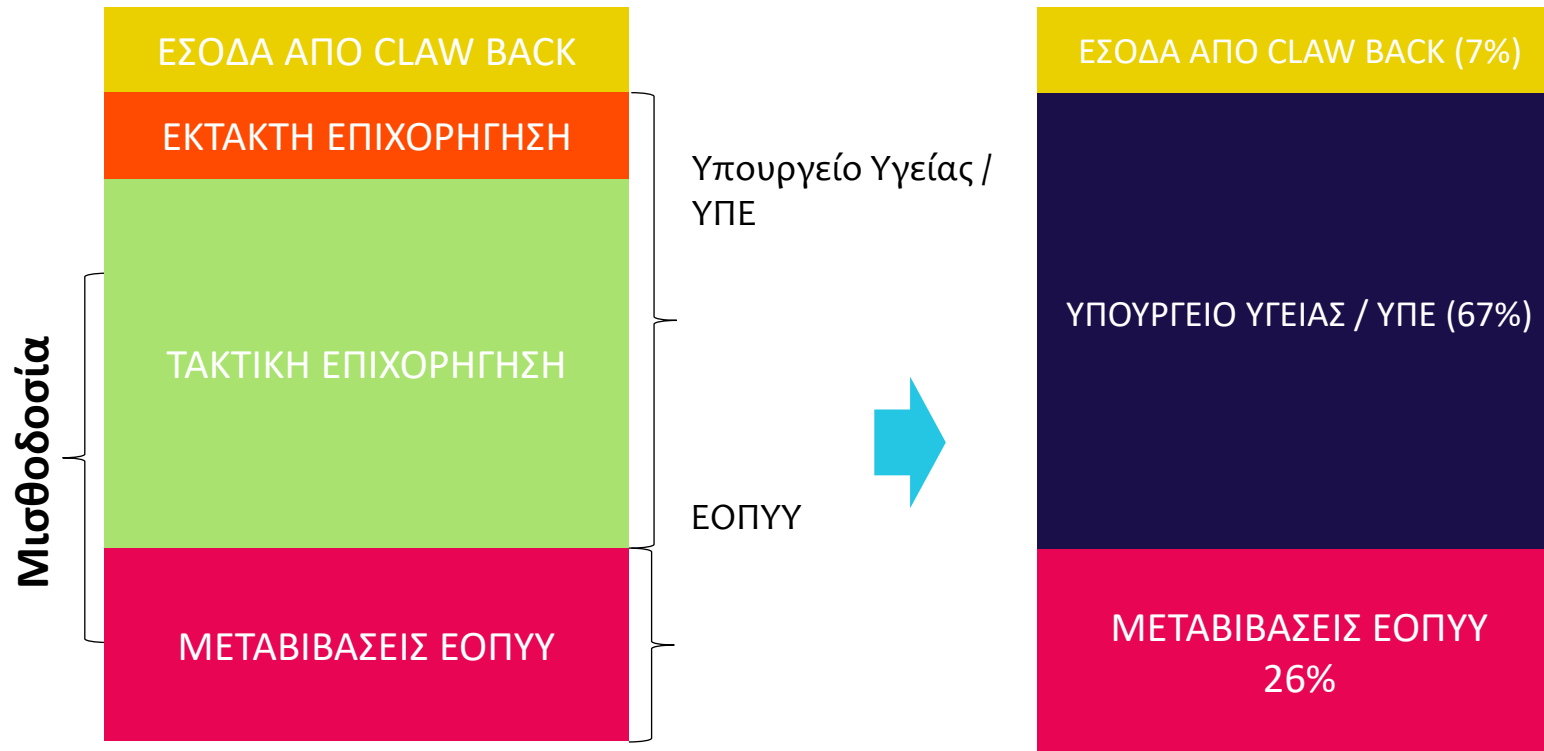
Μισθοδοσία

ΕΣΟΔΑ ΑΠΟ CLAW BACK

ΕΚΤΑΚΤΗ ΕΠΙΧΟΡΗΓΗΣΗ

ΤΑΚΤΙΚΗ ΕΠΙΧΟΡΗΓΗΣΗ

ΜΕΤΑΒΙΒΑΣΕΙΣ ΕΟΠΥΥ

Υπουργείο Υγείας / ΥΠΕ

ΕΟΠΥΥ

ΕΣΟΔΑ ΑΠΟ CLAW BACK (7%)

ΥΠΟΥΡΓΕΙΟ ΥΓΕΙΑΣ / ΥΠΕ (67%)

ΜΕΤΑΒΙΒΑΣΕΙΣ ΕΟΠΥΥ 26%